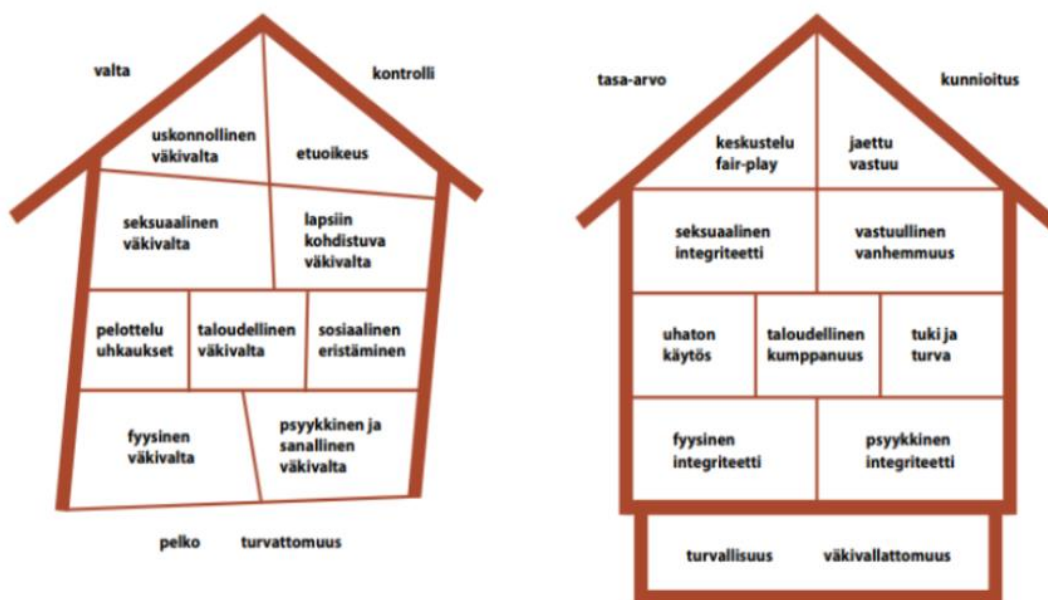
valta

kontrolli

uskonnollinen väkivalta

etuoikeus

seksuaalinen väkivalta

lapsiin kohdistuva väkivalta

pelottelu uhkaukset

taloudellinen väkivalta

sosiaalinen eristäminen

fyysinen väkivalta

psyykkinen ja sanallinen väkivalta

pelko

turvattomuus

tasa-arvo

kunnioitus

keskustelu fair-play

jaettu vastuu

seksuaalinen integriteetti

vastuullinen vanhemmuus

uhaton käytös

taloudellinen kumppanuus

tuki ja turva

fyysinen integriteetti

psyykkinen integriteetti

turvallisuus

väkivallattomuus